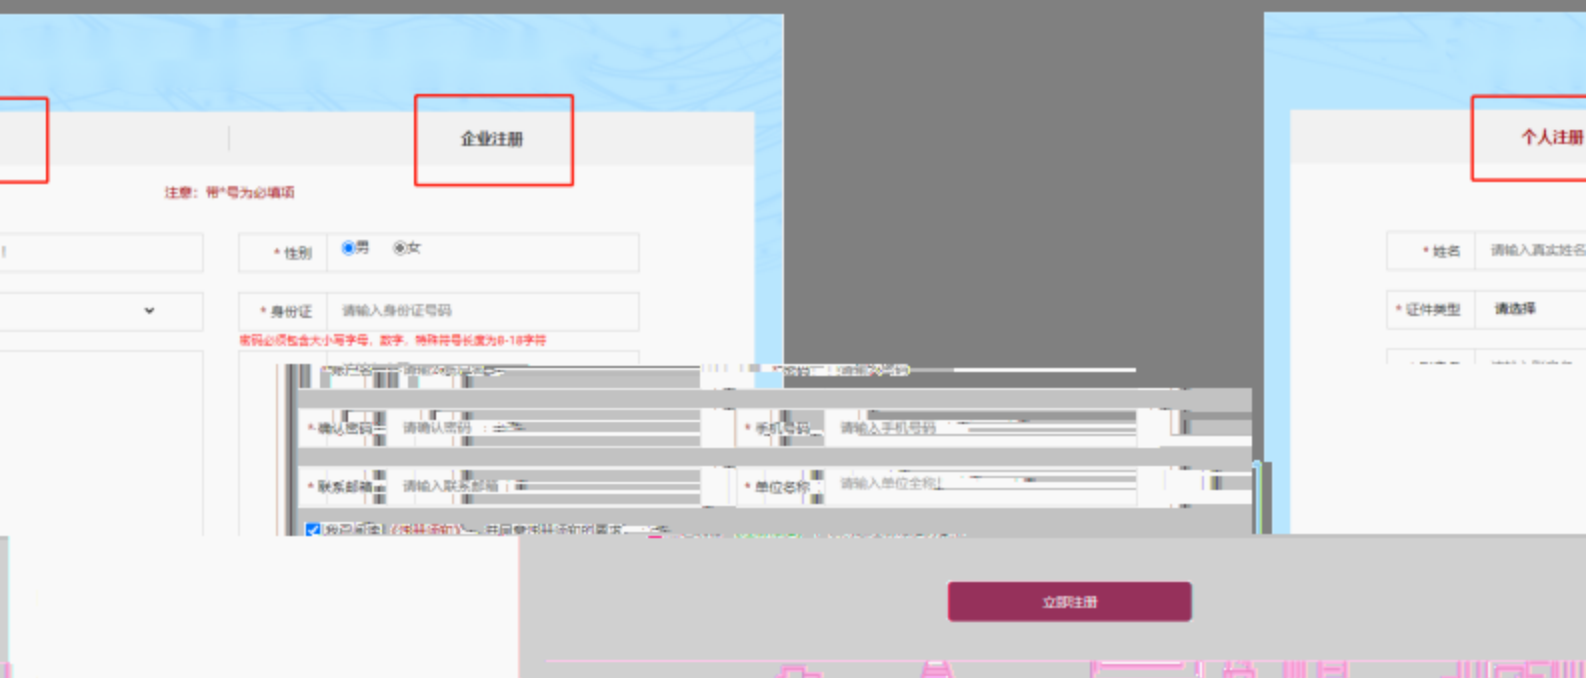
企业注册

注意：带*号为必填项

* 性别 男 女

* 身份证 请输入身份证号码

密码必须包含大小写字母、数字、特殊符号长度为8-18字符

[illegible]

* 确认密码 请确认密码

* 手机号码 请输入手机号码

* 联系邮箱 请输入联系邮箱

* 单位名称 请输入单位全称

我已阅读《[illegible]》，并同意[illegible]

个人注册

* 姓名 请输入真实姓名

* 证件类型 请选择

立即注册